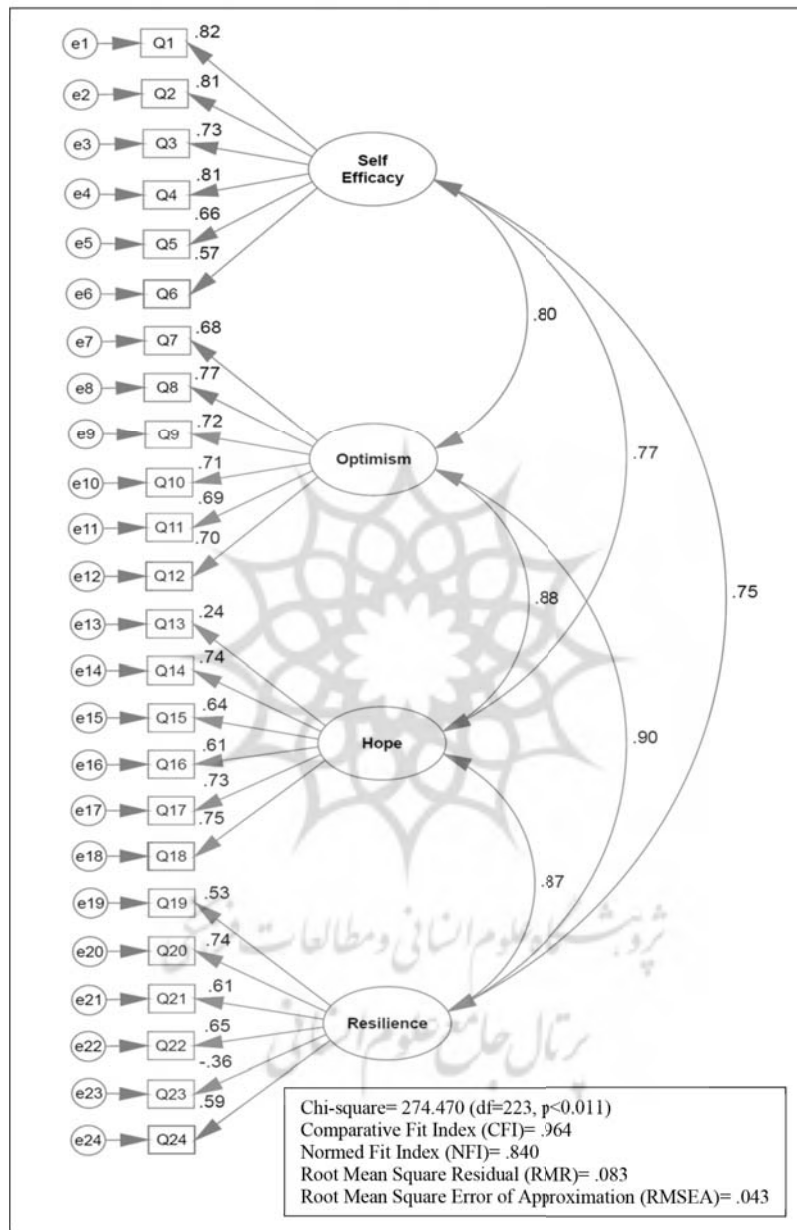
e1 Q1 .82
e2 Q2 .81
e3 Q3 .73
e4 Q4 .81
e5 Q5 .66
e6 Q6 .57
Self Efficacy
e7 Q7 .68
e8 Q8 .77
e9 Q9 .72
e10 Q10 .71
e11 Q11 .69
e12 Q12 .70
Optimism
.80
.77
.75
.88
e13 Q13 .24
e14 Q14 .74
e15 Q15 .64
e16 Q16 .61
e17 Q17 .73
e18 Q18 .75
Hope
.90
.87
e19 Q19 .53
e20 Q20 .74
e21 Q21 .61
e22 Q22 .65
e23 Q23 -.36
e24 Q24 .59
Resilience

پژوهشگاه علوم انسانی و مطالعات فرهنگی
پرتال جامع علوم انسانی

Chi-square= 274.470 (df=223, p<0.011)
Comparative Fit Index (CFI)= .964
Normed Fit Index (NFI)= .840
Root Mean Square Residual (RMR)= .083
Root Mean Square Error of Approximation (RMSEA)= .043